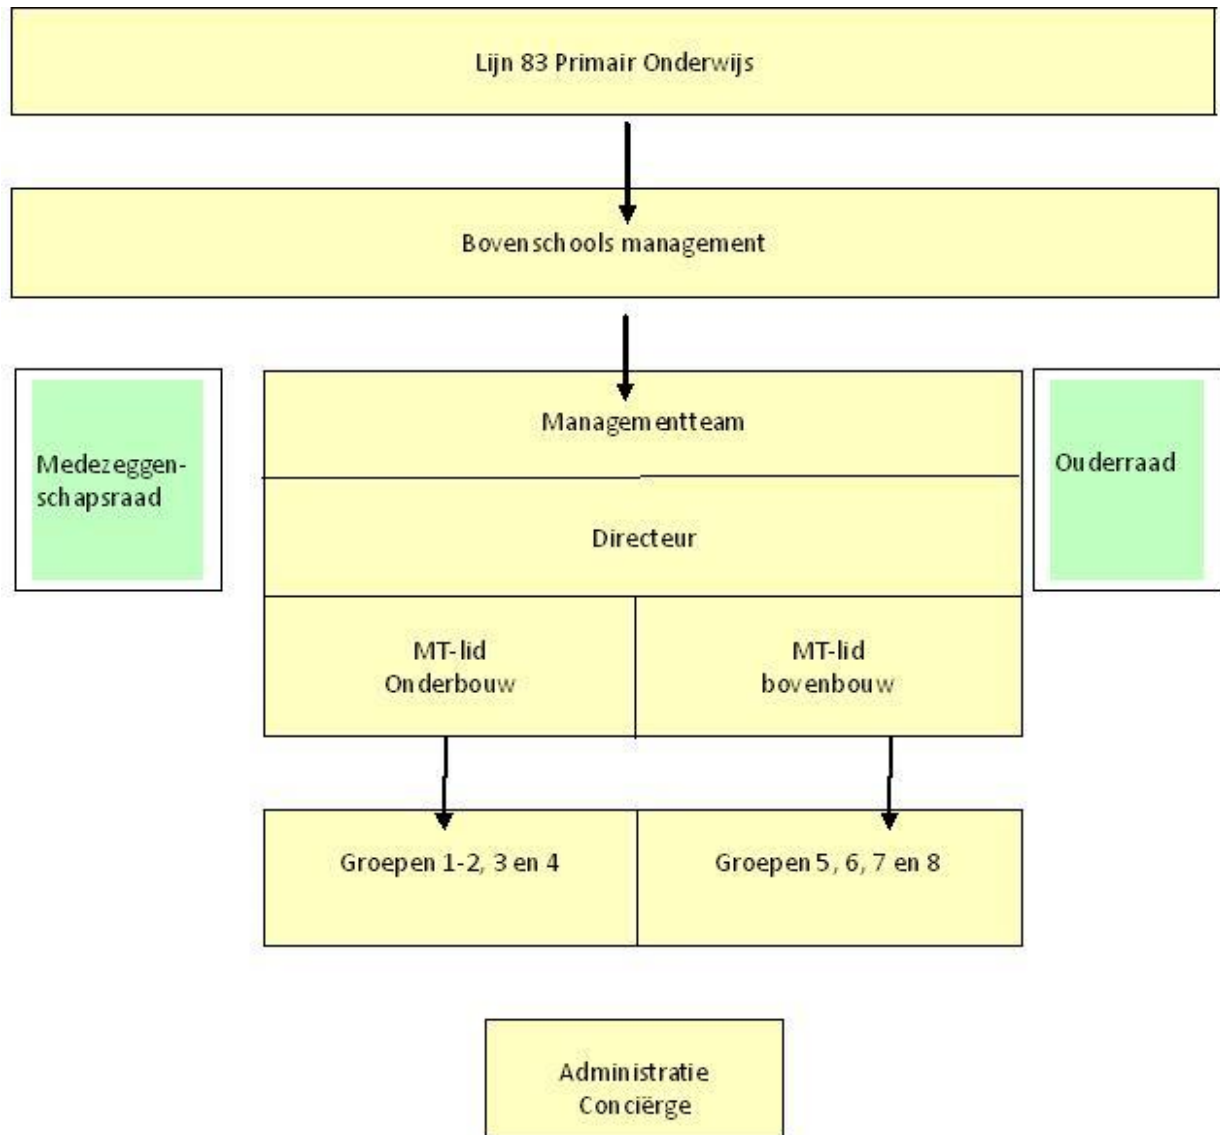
Lijn 83 Primair Onderwijs

Bovenschools management

Medezeggenschapsraad

Managementteam

Directeur

Ouderraad

MT-lid
Onderbouw

MT-lid
bovenbouw

Groepen 1-2, 3 en 4

Groepen 5, 6, 7 en 8

Administratie
Conciërge